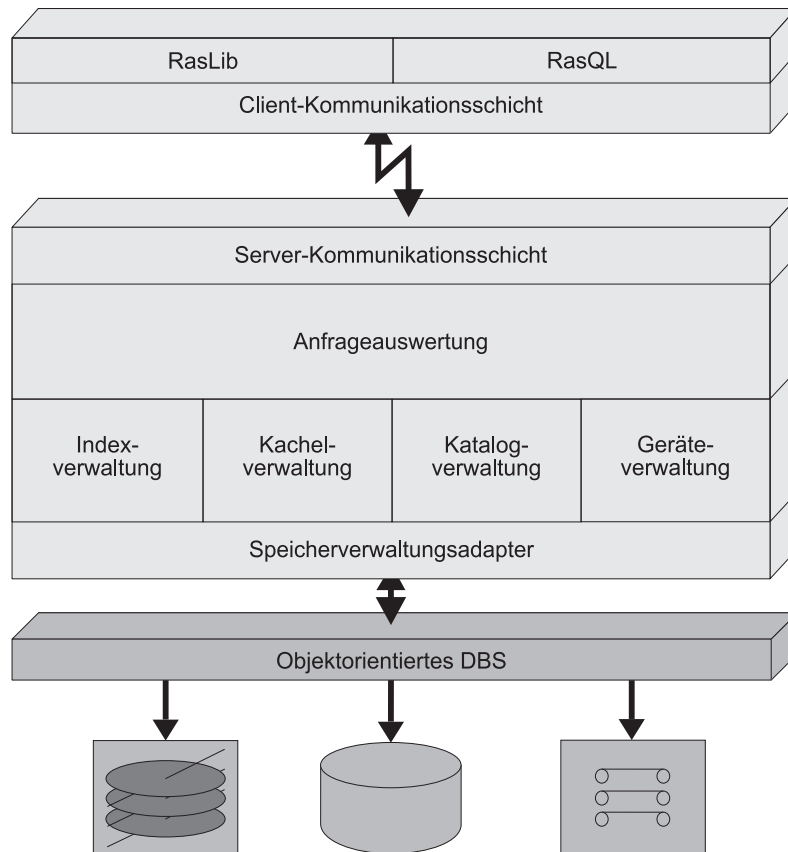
RasLib

RasQL

Client-Kommunikationsschicht

Server-Kommunikationsschicht

Anfrageauswertung

Index-verwaltung

Kachel-verwaltung

Katalog-verwaltung

Geräte-verwaltung

Speicherverwaltungsadapter

Objektorientiertes DBS